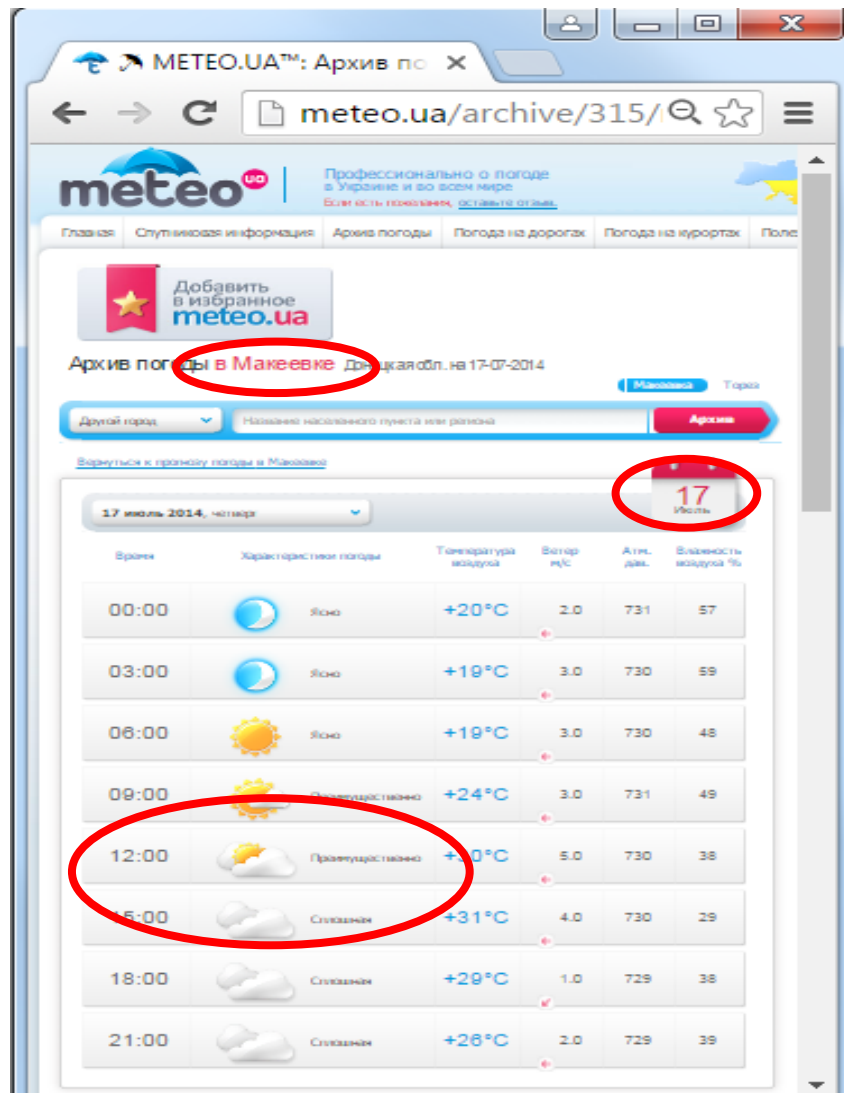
METEO.UA™: Архив по

meteo.ua/archive/315/

meteo ua

Профессионально о погоде в Украине и во всем мире
Если есть пожелания, оставьте отзыв.

Главная | Спутниковая информация | Архив погоды | Погода на дорогах | Погода на курортах | Поле

Добавить в избранное meteo.ua

Архив погоды в Макеевке Донецкая обл. на 17-07-2014

Макеевка Торез

Другой город | Название населенного пункта или района | Архив

Вернуться к прогнозу погоды в Макеевке

17 июль 2014, четверг

17 Июль

| Время | Характеристики погоды | | Температура воздуха | Ветер м/с | Атм. дав. | Влажность воздуха % |
|---|---|---|---|---|---|---|
| 00:00 | | Ясно | +20°C | 2.0 | 731 | 57 |
| 03:00 | | Ясно | +19°C | 3.0 | 730 | 59 |
| 06:00 | | Ясно | +19°C | 3.0 | 730 | 48 |
| 09:00 | | Преимущественно | +24°C | 3.0 | 731 | 49 |
| 12:00 | | Преимущественно | +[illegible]0°C | 5.0 | 730 | 38 |
| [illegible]5:00 | | Сплошная | +31°C | 4.0 | 730 | 29 |
| 18:00 | | Сплошная | +29°C | 1.0 | 729 | 38 |
| 21:00 | | Сплошная | +26°C | 2.0 | 729 | 39 |